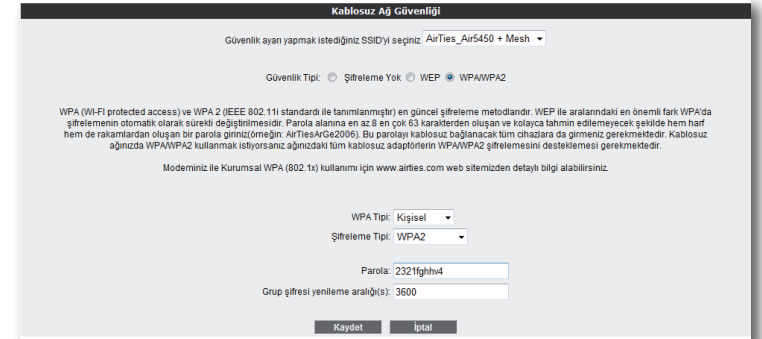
Kablosuz Ağ Güvenliği

Güvenlik ayarı yapmak istediğiniz SSID'yi seçiniz AirTies_Air5450 + Mesh

Güvenlik Tipi: Şifreleme Yok WEP WPA/WPA2

WPA (WI-FI protected access) ve WPA 2 (IEEE 802.11i standardı ile tanımlanmıştır) en güncel şifreleme metodlandır. WEP ile aralarındaki en önemli fark WPA'da şifrelemenin otomatik olarak sürekli değiştirilmesidir. Parola alanına en az 8 en çok 63 karakterden oluşan ve kolayca tahmin edilemeyecek şekilde hem harf hem de rakamlardan oluşan bir parola giriniz(örneğin: AirTiesArGe2006). Bu parolayı kablosuz bağlanacak tüm cihazlara da girmeniz gerekmektedir. Kablosuz ağınızda WPA/WPA2 kullanmak istiyorsanız ağınızdaki tüm kablosuz adaptörlerin WPA/WPA2 şifrelemesini desteklemesi gerekmektedir.

Modeminiz ile Kurumsal WPA (802.1x) kullanımı için www.airties.com web sitemizden detaylı bilgi alabilirsiniz.

WPA Tipi: Kişisel
Şifreleme Tipi: WPA2

Parola: 2321fghhv4
Grup şifresi yenileme aralığı(s): 3600

Kaydet İptal